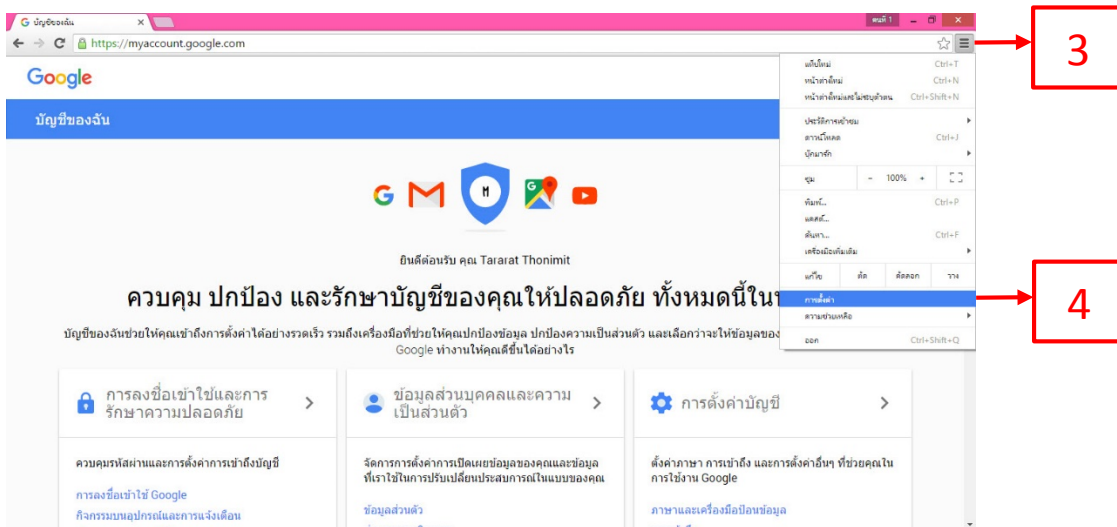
G บัญชีของฉัน ×

คนที่ 1

https://myaccount.google.com

Google

บัญชีของฉัน

ยินดีต้อนรับ คุณ Tararat Thonimit

ควบคุม ปกป้อง และรักษาบัญชีของคุณให้ปลอดภัย ทั้งหมดนี้ในท

บัญชีของฉันช่วยให้คุณเข้าถึงการตั้งค่าได้อย่างรวดเร็ว รวมถึงเครื่องมือที่ช่วยให้คุณปกป้องข้อมูล ปกป้องความเป็นส่วนตัว และเลือกว่าจะให้ข้อมูลของ Google ทำงานให้คุณดีขึ้นได้อย่างไร

การลงชื่อเข้าใช้และการรักษาความปลอดภัย

ควบคุมรหัสผ่านและการตั้งค่าการเข้าถึงบัญชี

การลงชื่อเข้าใช้ Google

กิจกรรมบนอุปกรณ์และการแจ้งเตือน

ข้อมูลส่วนบุคคลและความเป็นส่วนตัว

จัดการการตั้งค่าการเปิดเผยข้อมูลของคุณและข้อมูลที่เราใช้ในการปรับเปลี่ยนประสบการณ์ในแบบของคุณ

ข้อมูลส่วนตัว

การตั้งค่าบัญชี

ตั้งค่าภาษา การเข้าถึง และการตั้งค่าอื่นๆ ที่ช่วยคุณในการใช้งาน Google

ภาษาและเครื่องมือป้อนข้อมูล

แท็บใหม่ Ctrl+T
หน้าต่างใหม่ Ctrl+N
หน้าต่างใหม่แบบไม่ระบุตัวตน Ctrl+Shift+N
ประวัติการเข้าชม
ดาวน์โหลด Ctrl+J
บุ๊กมาร์ก
ซูม − 100% +
พิมพ์... Ctrl+P
แคสต์...
ค้นหา... Ctrl+F
เครื่องมือเพิ่มเติม
แก้ไข ตัด คัดลอก วาง
การตั้งค่า
ความช่วยเหลือ
ออก Ctrl+Shift+Q

3

4